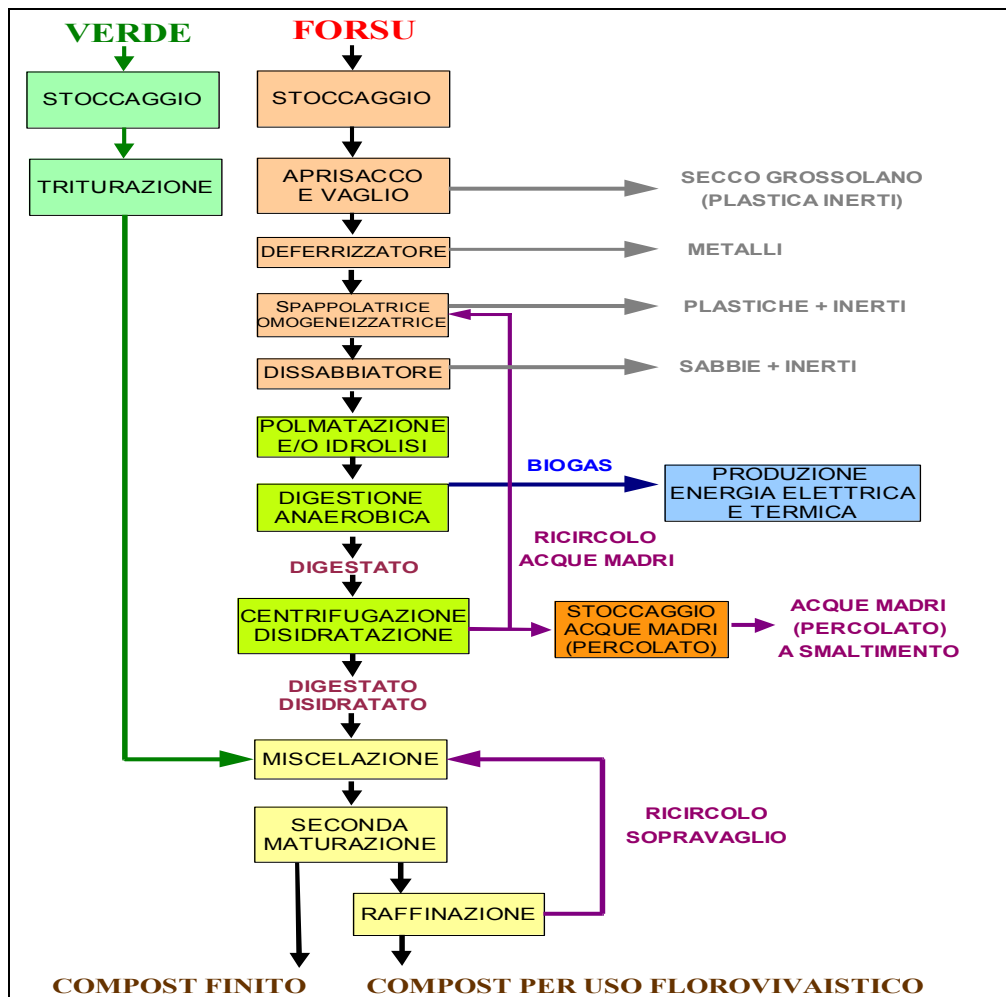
VERDE

STOCCAGGIO

TRITURAZIONE

FORSU

STOCCAGGIO

APRISACCO E VAGLIO

SECCO GROSSOLANO (PLASTICA INERTI)

DEFERRIZZATORE

METALLI

SPAPPOLATRICE OMOGENEIZZATRICE

PLASTICHE + INERTI

DISSABBIATORE

SABBIE + INERTI

POLMATAZIONE E/O IDROLISI

DIGESTIONE ANAEROBICA

BIOGAS

PRODUZIONE ENERGIA ELETTRICA E TERMICA

RICIRCOLO ACQUE MADRI

DIGESTATO

CENTRIFUGAZIONE DISIDRATAZIONE

STOCCAGGIO ACQUE MADRI (PERCOLATO)

ACQUE MADRI (PERCOLATO) A SMALTIMENTO

DIGESTATO DISIDRATATO

MISCELAZIONE

RICIRCOLO SOPRAVAGLIO

SECONDA MATURAZIONE

RAFFINAZIONE

COMPOST FINITO

COMPOST PER USO FLOROVIVAISTICO